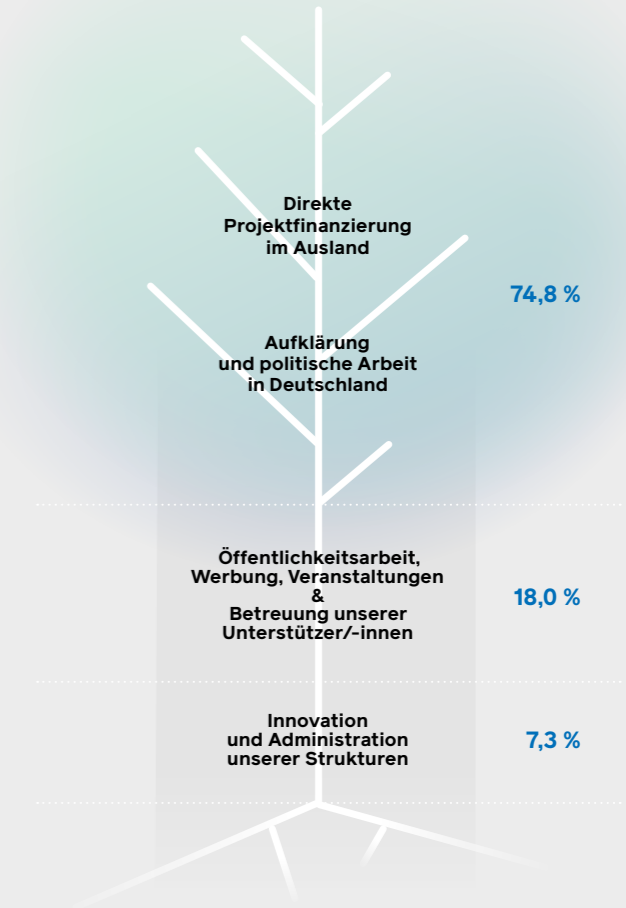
Direkte Projektfinanzierung im Ausland

Aufklärung und politische Arbeit in Deutschland

74,8 %

Öffentlichkeitsarbeit, Werbung, Veranstaltungen & Betreuung unserer Unterstützer/-innen

18,0 %

Innovation und Administration unserer Strukturen

7,3 %